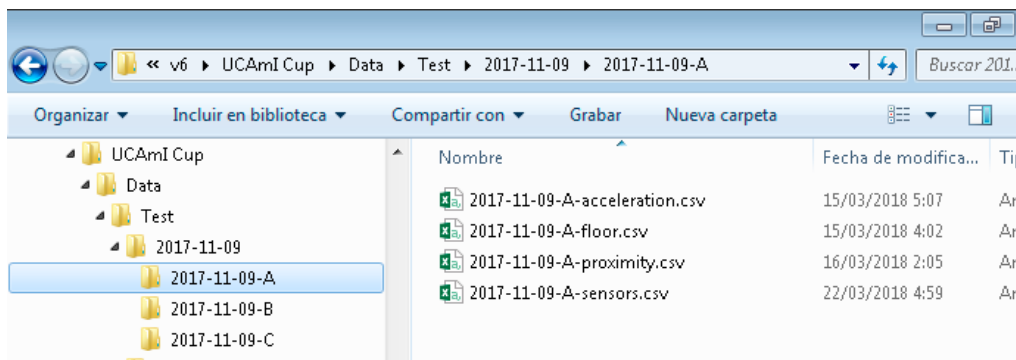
« v6 ▸ UCAmI Cup ▸ Data ▸ Test ▸ 2017-11-09 ▸ 2017-11-09-A

Buscar 201...

Organizar ▾ Incluir en biblioteca ▾ Compartir con ▾ Grabar Nueva carpeta

UCAmI Cup
Data
Test
2017-11-09
2017-11-09-A
2017-11-09-B
2017-11-09-C

| Nombre | Fecha de modifica... | Ti |
|---|---|---|
| 2017-11-09-A-acceleration.csv | 15/03/2018 5:07 | Ar |
| 2017-11-09-A-floor.csv | 15/03/2018 4:02 | Ar |
| 2017-11-09-A-proximity.csv | 16/03/2018 2:05 | Ar |
| 2017-11-09-A-sensors.csv | 22/03/2018 4:59 | Ar |